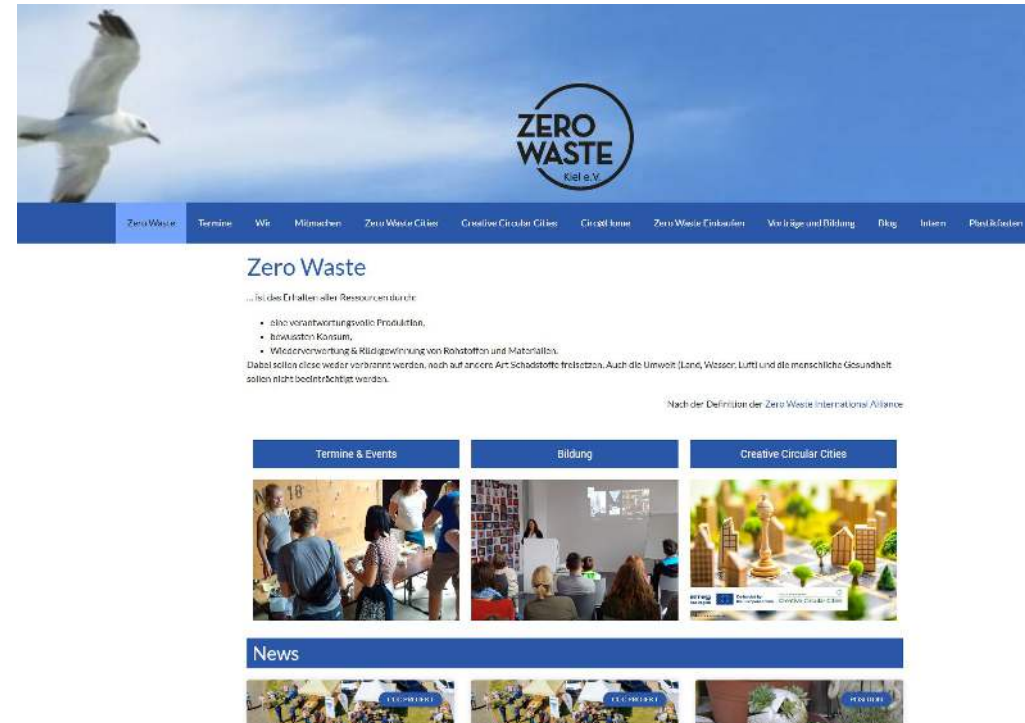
ZERO WASTE
Kiel e.V.

Zero Waste | Termine | Wir | Mitmachen | Zero Waste Cities | Creative Circular Cities | CircoHome | Zero Waste Einkaufen | Vorträge und Bildung | Blog | Intern | Plastikfasten

Zero Waste

...ist das Erhalten aller Ressourcen durch:

- eine verantwortungsvolle Produktion,
- bewussten Konsum,
- Wiederverwertung & Rückgewinnung von Rohstoffen und Materialien.

Dabei sollen diese weder verbrannt werden, noch auf andere Art Schadstoffe freisetzen. Auch die Umwelt (Land, Wasser, Luft) und die menschliche Gesundheit sollen nicht beeinträchtigt werden.

Nach der Definition der Zero Waste International Alliance

Termine & Events

Bildung

Creative Circular Cities

News